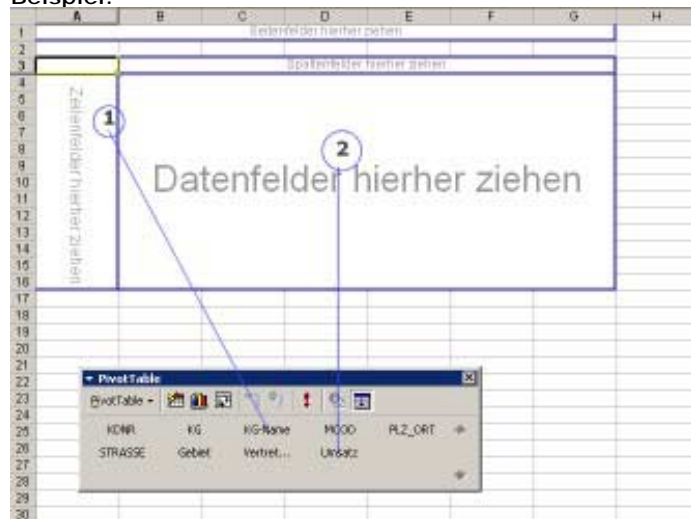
Beispiel:

| | A | B | C | D | E | F | G | H |
|---|---|---|---|---|---|---|---|---|
| 1 | | | | | | | | |
| 2 | | | | | | | | |
| 3 | | | | | | | | |
| 4 | | | | | | | | |
| 5 | | | | | | | | |
| 6 | | | | | | | | |
| 7 | | | | | | | | |
| 8 | | | | | | | | |
| 9 | | | | | | | | |
| 10 | | | | | | | | |
| 11 | | | | | | | | |
| 12 | | | | | | | | |
| 13 | | | | | | | | |
| 14 | | | | | | | | |
| 15 | | | | | | | | |
| 16 | | | | | | | | |
| 17 | | | | | | | | |
| 18 | | | | | | | | |
| 19 | | | | | | | | |
| 20 | | | | | | | | |
| 21 | | | | | | | | |
| 22 | | | | | | | | |
| 23 | | | | | | | | |
| 24 | | | | | | | | |
| 25 | | | | | | | | |
| 26 | | | | | | | | |
| 27 | | | | | | | | |
| 28 | | | | | | | | |
| 29 | | | | | | | | |
| 30 | | | | | | | | |

Seitenfelder hierher ziehen

Spaltenfelder hierher ziehen

Zeilenfelder hierher ziehen

Datenfelder hierher ziehen

1

2

PivotTable

PivotTable ▾

KDNR KG KG-Name MOOD PLZ_ORT

STRASSE Gebiet Vertret... Umsatz